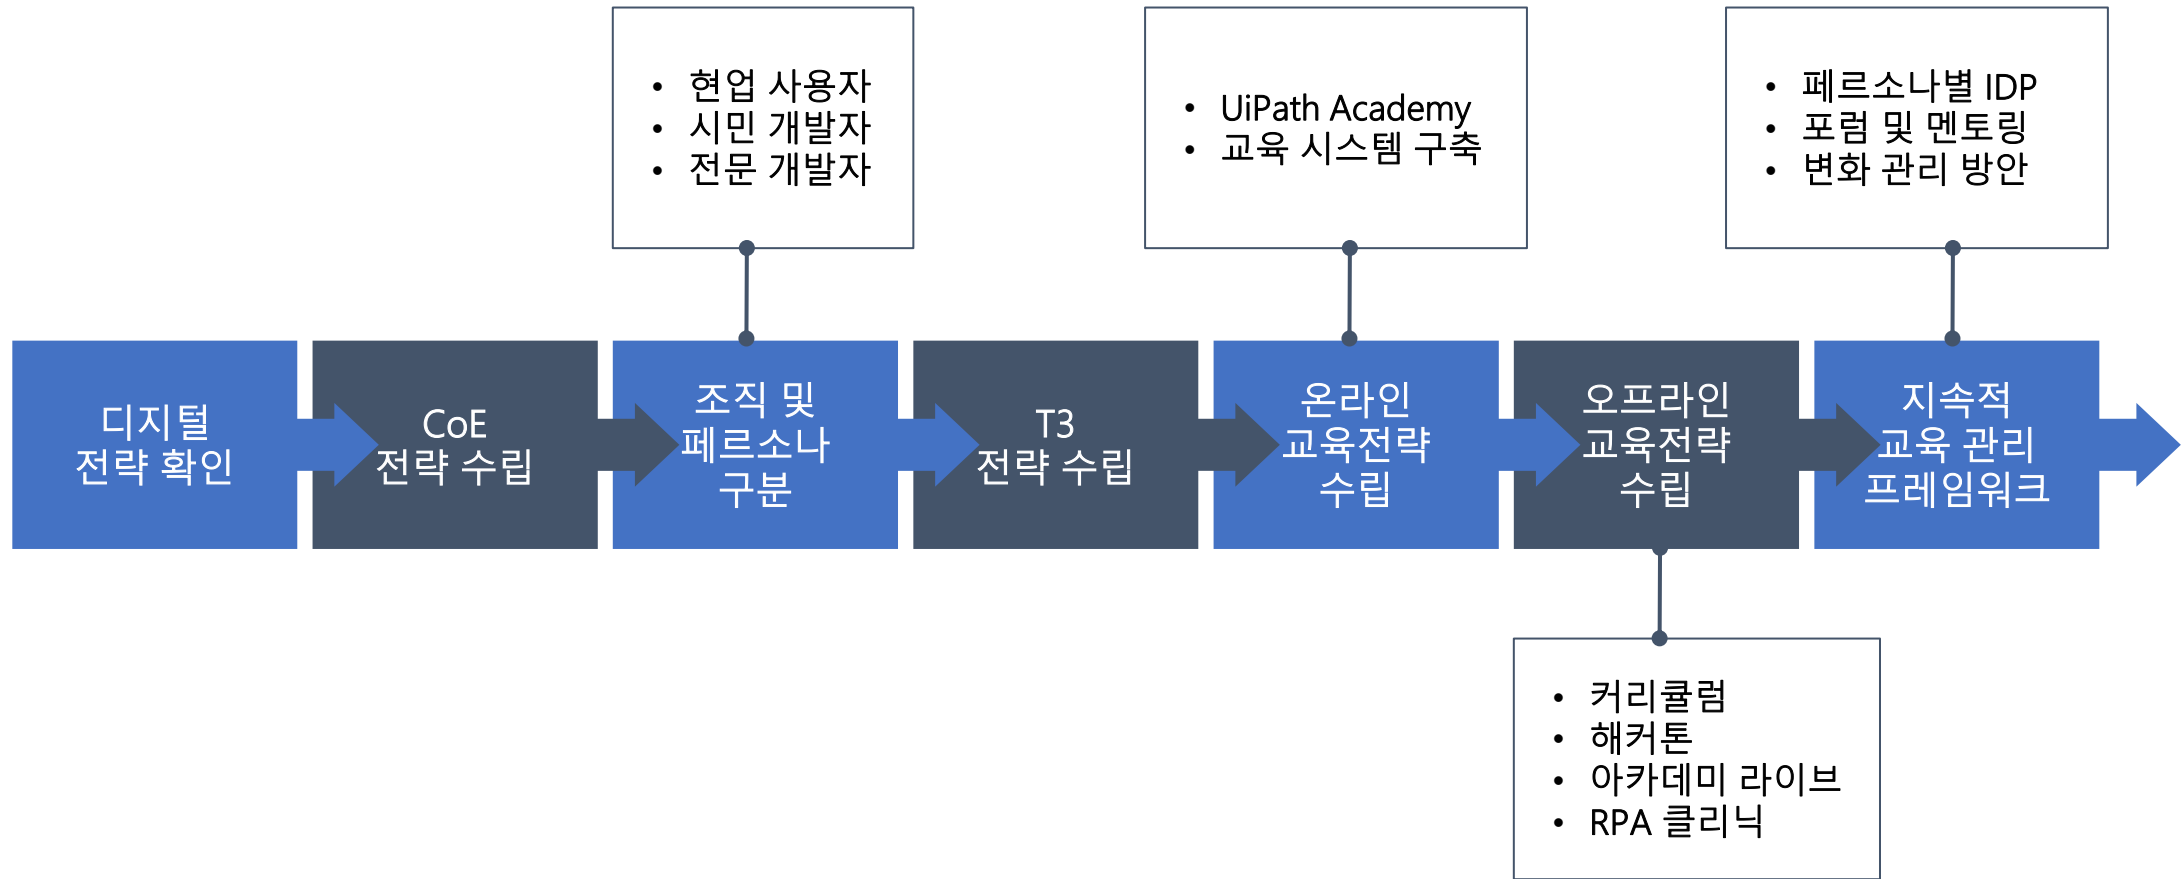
• 현업 사용자
• 시민 개발자
• 전문 개발자

• UiPath Academy
• 교육 시스템 구축

• 페르소나별 IDP
• 포럼 및 멘토링
• 변화 관리 방안

디지털
전략 확인

CoE
전략 수립

조직 및
페르소나
구분

T3
전략 수립

온라인
교육전략
수립

오프라인
교육전략
수립

지속적
교육 관리
프레임워크

• 커리큘럼
• 해커톤
• 아카데미 라이브
• RPA 클리닉